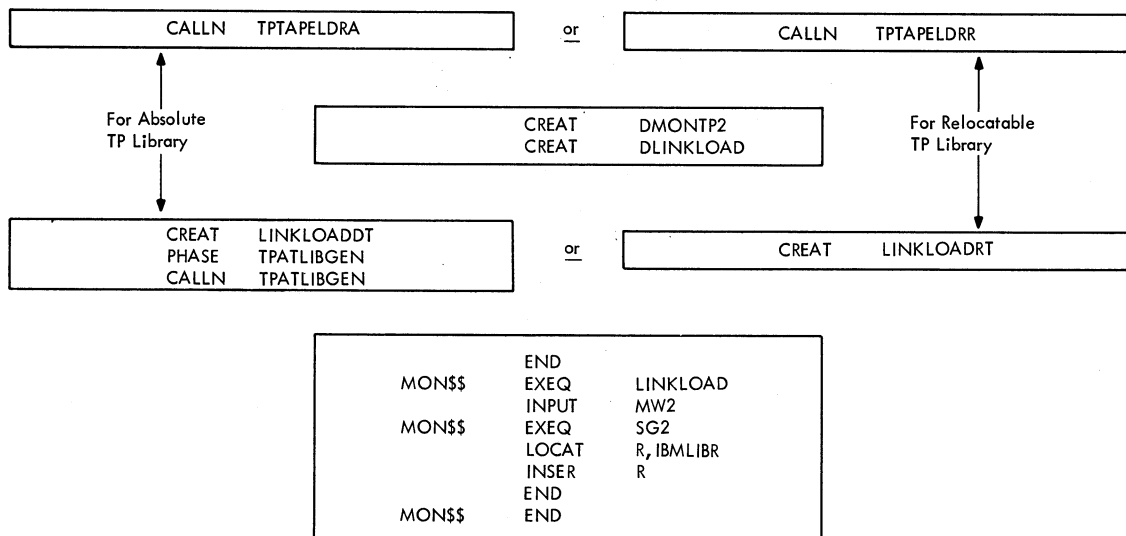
CALLN TPTAPELDRA

or

CALLN TPTAPELDRR

For Absolute TP Library

CREAT DMONTP2
CREAT DLINKLOAD

For Relocatable TP Library

CREAT LINKLOADDT
PHASE TPATLIBGEN
CALLN TPATLIBGEN

or

CREAT LINKLOADRT

| | | |
|---|---|---|
| | END | |
| MON$$ | EXEQ | LINKLOAD |
| | INPUT | MW2 |
| MON$$ | EXEQ | SG2 |
| | LOCAT | R, IBMLIBR |
| | INSER | R |
| | END | |
| MON$$ | END | |